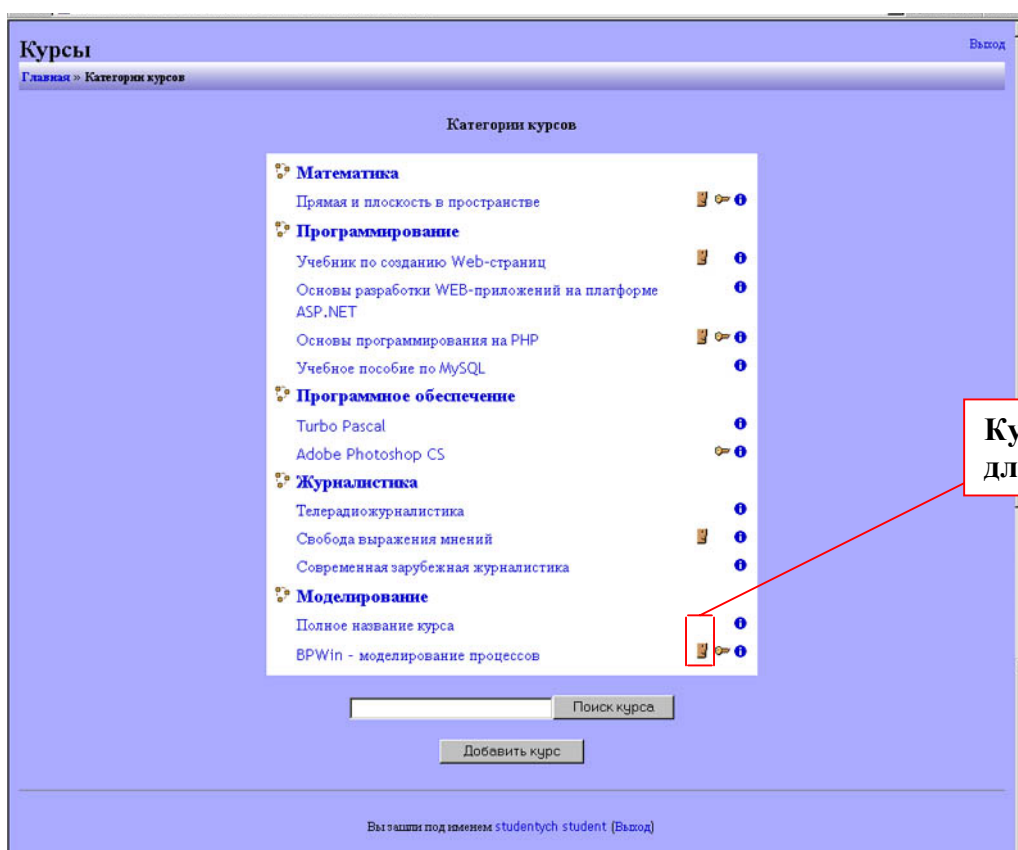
Курсы

Выход

Главная » Категории курсов

Категории курсов

Математика

Прямая и плоскость в пространстве

Программирование

Учебник по созданию Web-страниц

Основы разработки WEB-приложений на платформе ASP.NET

Основы программирования на PHP

Учебное пособие по MySQL

Программное обеспечение

Turbo Pascal

Adobe Photoshop CS

Журналистика

Телерадиожурналистика

Свобода выражения мнений

Современная зарубежная журналистика

Моделирование

Полное название курса

BPWin - моделирование процессов

Ку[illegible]
дл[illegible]

Поиск курса

Добавить курс

Вы зашли под именем studentych student (Выход)